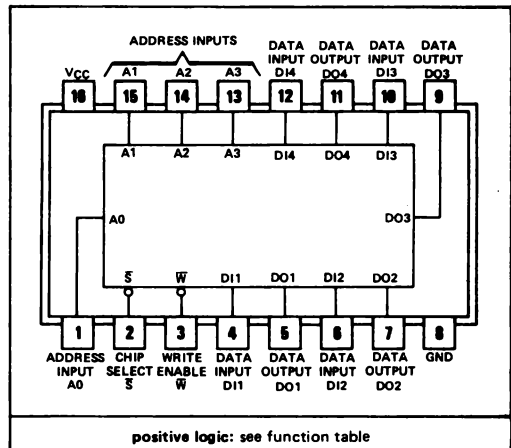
ADDRESS INPUTS

VCC A1 A2 A3 DATA INPUT DI4 DATA OUTPUT DO4 DATA INPUT DI3 DATA OUTPUT DO3

16 15 14 13 12 11 10 9

A1 A2 A3 DI4 DO4 DI3

A0

DO3

$\overline{S}$ $\overline{W}$ DI1 DO1 DI2 DO2

1 2 3 4 5 6 7 8

ADDRESS INPUT A0 CHIP SELECT $\overline{S}$ WRITE ENABLE $\overline{W}$ DATA INPUT DI1 DATA OUTPUT DO1 DATA INPUT DI2 DATA OUTPUT DO2 GND

positive logic: see function table